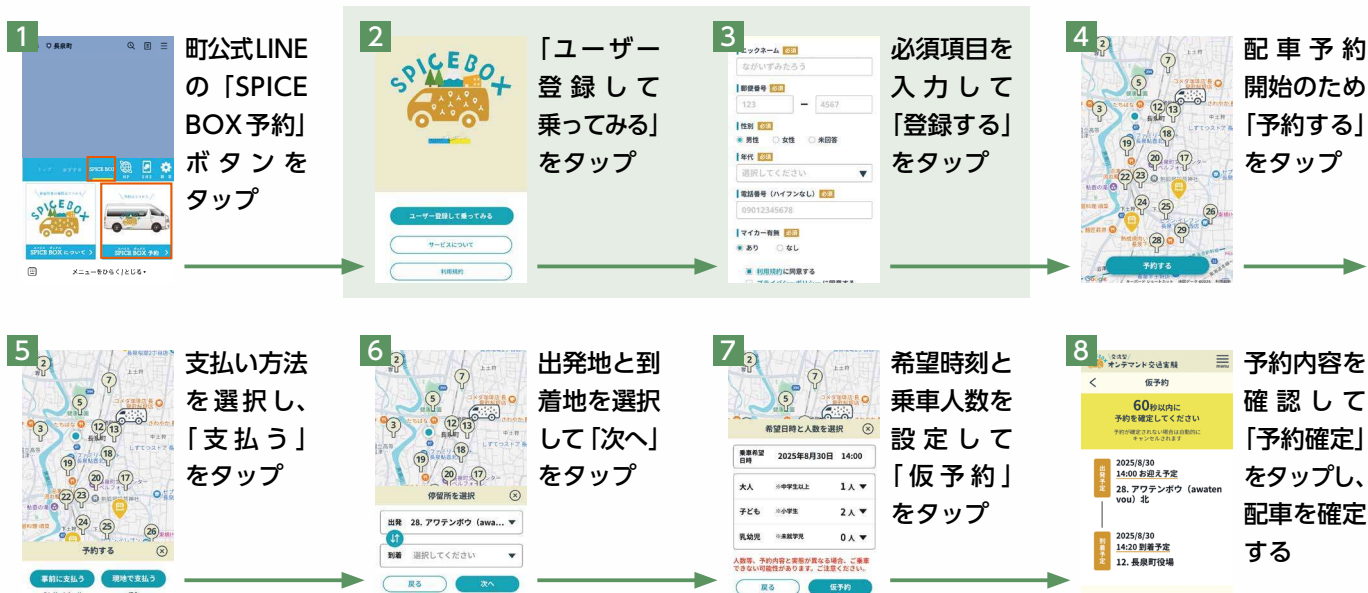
1

長泉町

SPICE BOX

SPICEBOX

SPICE BOX について ›

SPICE BOX 予約 ›

メニューをひらく/とじる

町公式LINEの「SPICE BOX予約」ボタンをタップ

2

SPICEBOX

ユーザー登録して乗ってみる

サービスについて

利用規約

「ユーザー登録して乗ってみる」をタップ

3

ニックネーム 必須

ながいずみたろう

郵便番号 必須

123 − 4567

性別 必須

男性 女性 未回答

年代 必須

選択してください

電話番号（ハイフンなし） 必須

09012345678

マイカー有無 必須

あり なし

利用規約に同意する

必須項目を入力して「登録する」をタップ

4

予約する

配車予約開始のため「予約する」をタップ

5

予約する

事前に支払う

現地で支払う

支払い方法を選択し、「支払う」をタップ

6

停留所を選択

出発 28. アワテンボウ（awa...

到着 選択してください

戻る

次へ

出発地と到着地を選択して「次へ」をタップ

7

希望日時と人数を選択

乗車希望日時 2025年8月30日 14:00

大人 ※中学生以上 1人

子ども ※小学生 2人

乳幼児 ※未就学児 0人

人数等、予約内容と乗客が異なる場合、ご乗車できない可能性があります。ご注意ください。

戻る

仮予約

希望時刻と乗車人数を設定して「仮予約」をタップ

8

オンデマンド交通実験

仮予約

60秒以内に
予約を確定してください

予約が確定されない場合は自動的にキャンセルされます

出発予定
2025/8/30
14:00 お迎え予定
28. アワテンボウ（awatenvou）北

到着予定
2025/8/30
14:20 到着予定
12. 長泉町役場

予約内容を確認して「予約確定」をタップし、配車を確定する